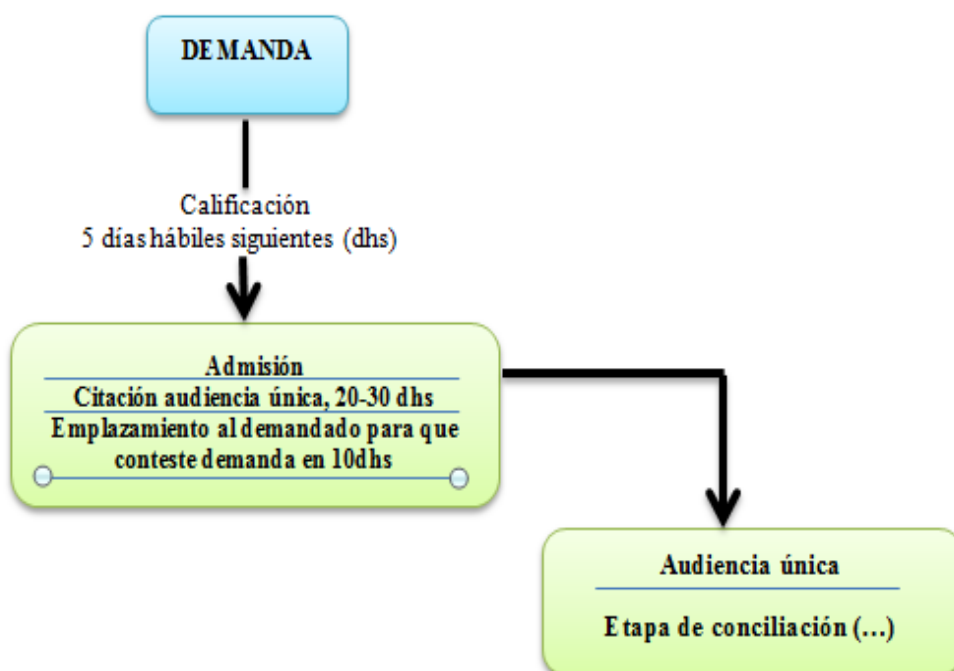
DEMANDA

Calificación
5 días hábiles siguientes (dhs)

Admisión
Citación audiencia única, 20-30 dhs
Emplazamiento al demandado para que conteste demanda en 10dhs

Audiencia única
Etapa de conciliación (...)